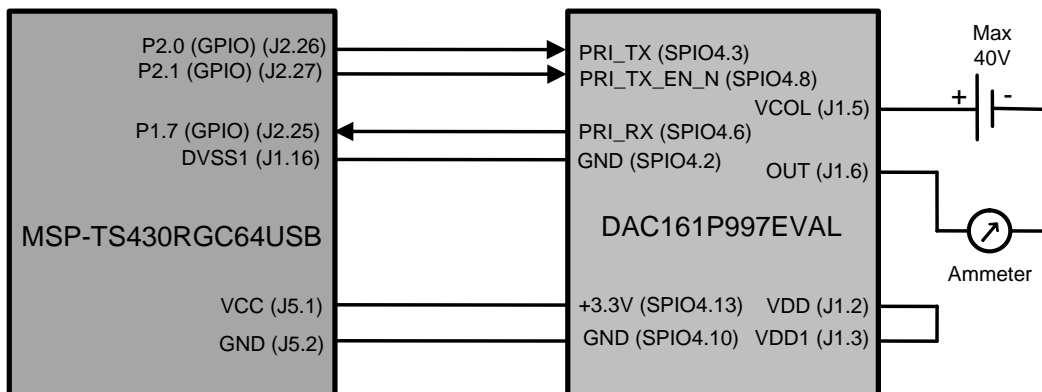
P2.0 (GPIO) (J2.26)
P2.1 (GPIO) (J2.27)
P1.7 (GPIO) (J2.25)
DVSS1 (J1.16)

MSP-TS430RGC64USB

VCC (J5.1)
GND (J5.2)

PRI_TX (SPIO4.3)
PRI_TX_EN_N (SPIO4.8)
VCOL (J1.5)
PRI_RX (SPIO4.6)
GND (SPIO4.2)
OUT (J1.6)

DAC161P997EVAL

+3.3V (SPIO4.13)
VDD (J1.2)
GND (SPIO4.10)
VDD1 (J1.3)

Max
40V
+
-

Ammeter